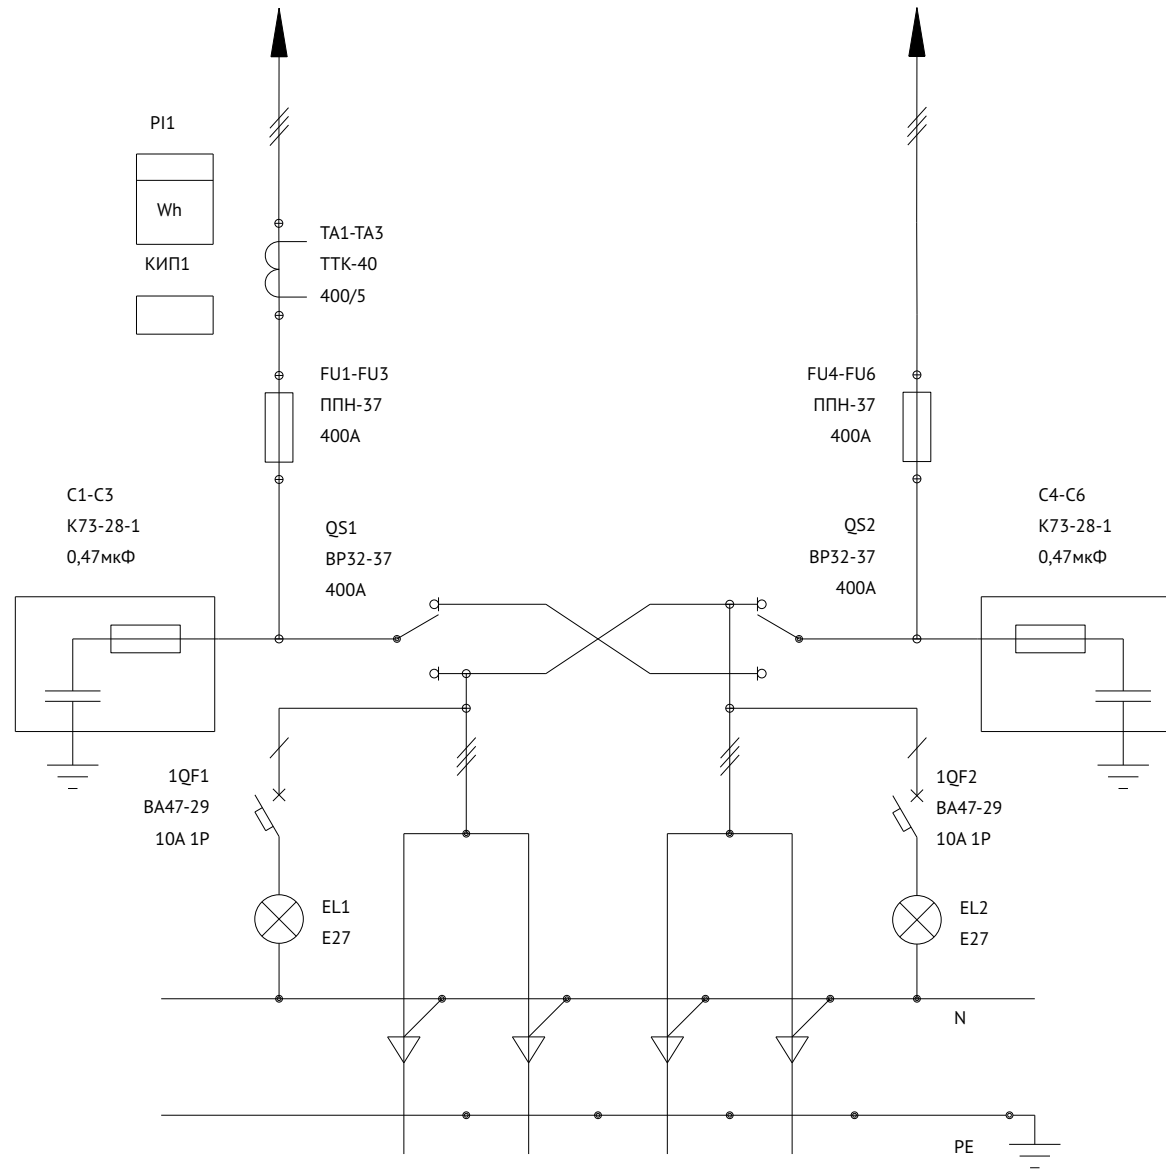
PI1

Wh

КИП1

TA1-TA3
ТТК-40
400/5

FU1-FU3
ППН-37
400А

FU4-FU6
ППН-37
400А

C1-C3
К73-28-1
0,47мкФ

QS1
ВР32-37
400А

QS2
ВР32-37
400А

C4-C6
К73-28-1
0,47мкФ

1QF1
ВА47-29
10А 1Р

1QF2
ВА47-29
10А 1Р

EL1
E27

EL2
E27

N

PE